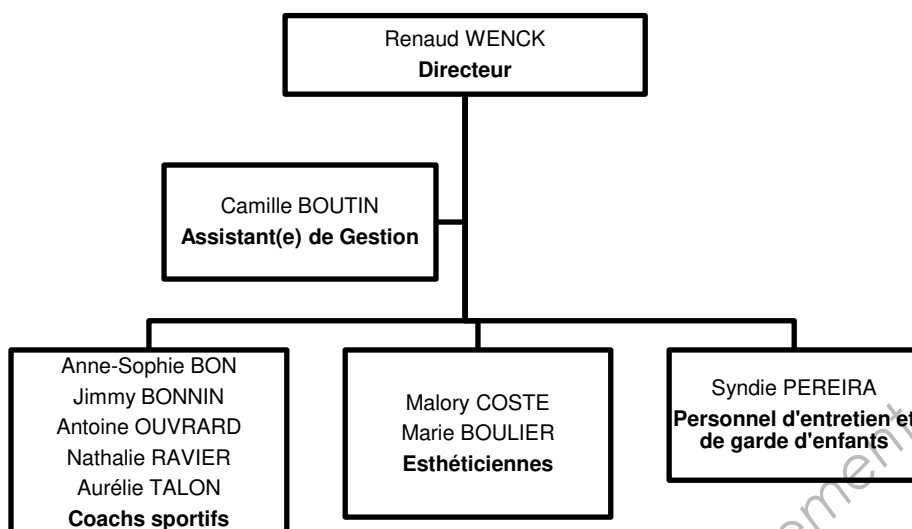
Renaud WENCK
**Directeur**

Camille BOUTIN
**Assistant(e) de Gestion**

Anne-Sophie BON
Jimmy BONNIN
Antoine OUVRARD
Nathalie RAVIER
Aurélie TALON
**Coachs sportifs**

Malory COSTE
Marie BOULIER
**Esthéticiennes**

Syndie PEREIRA
**Personnel d'entretien et de garde d'enfants**